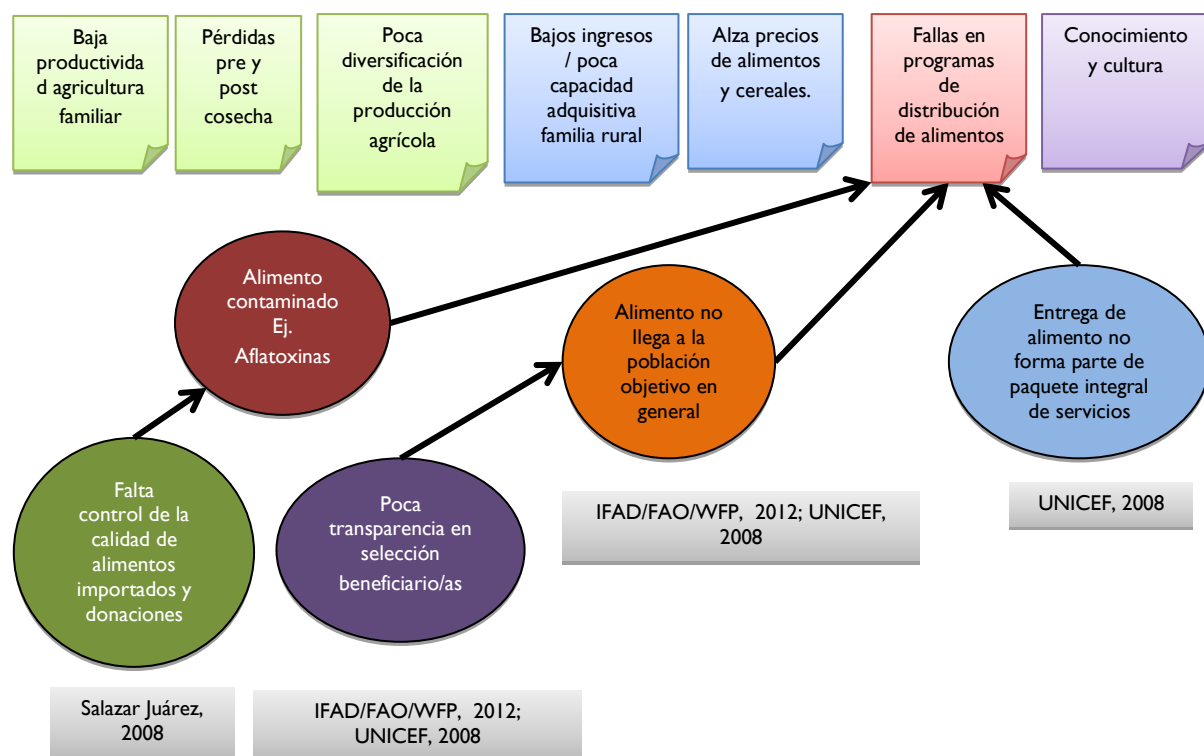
Baja productividad agricultura familiar

Pérdidas pre y post cosecha

Poca diversificación de la producción agrícola

Bajos ingresos / poca capacidad adquisitiva familia rural

Alza precios de alimentos y cereales.

Fallas en programas de distribución de alimentos

Conocimiento y cultura

Alimento contaminado Ej. Aflatoxinas

Alimento no llega a la población objetivo en general

Entrega de alimento no forma parte de paquete integral de servicios

Falta control de la calidad de alimentos importados y donaciones

Poca transparencia en selección beneficiario/as

IFAD/FAO/WFP, 2012; UNICEF, 2008

UNICEF, 2008

Salazar Juárez, 2008

IFAD/FAO/WFP, 2012; UNICEF, 2008